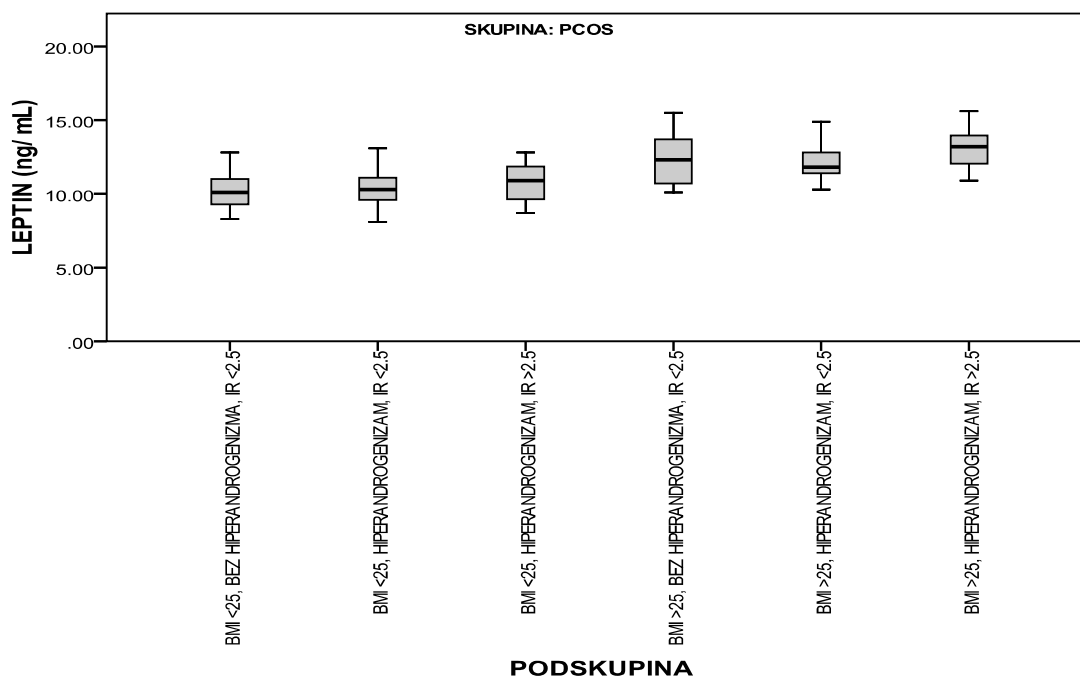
SKUPINA: PCOS

LEPTIN (ng/ mL)

20.00
15.00
10.00
5.00
.00

BMI <25, BEZ HIPERANDROGENIZMA, IR <2.5
BMI <25, HIPERANDROGENIZAM, IR <2.5
BMI <25, HIPERANDROGENIZAM, IR >2.5
BMI >25, BEZ HIPERANDROGENIZMA, IR <2.5
BMI >25, HIPERANDROGENIZAM, IR <2.5
BMI >25, HIPERANDROGENIZAM, IR >2.5

PODSKUPINA